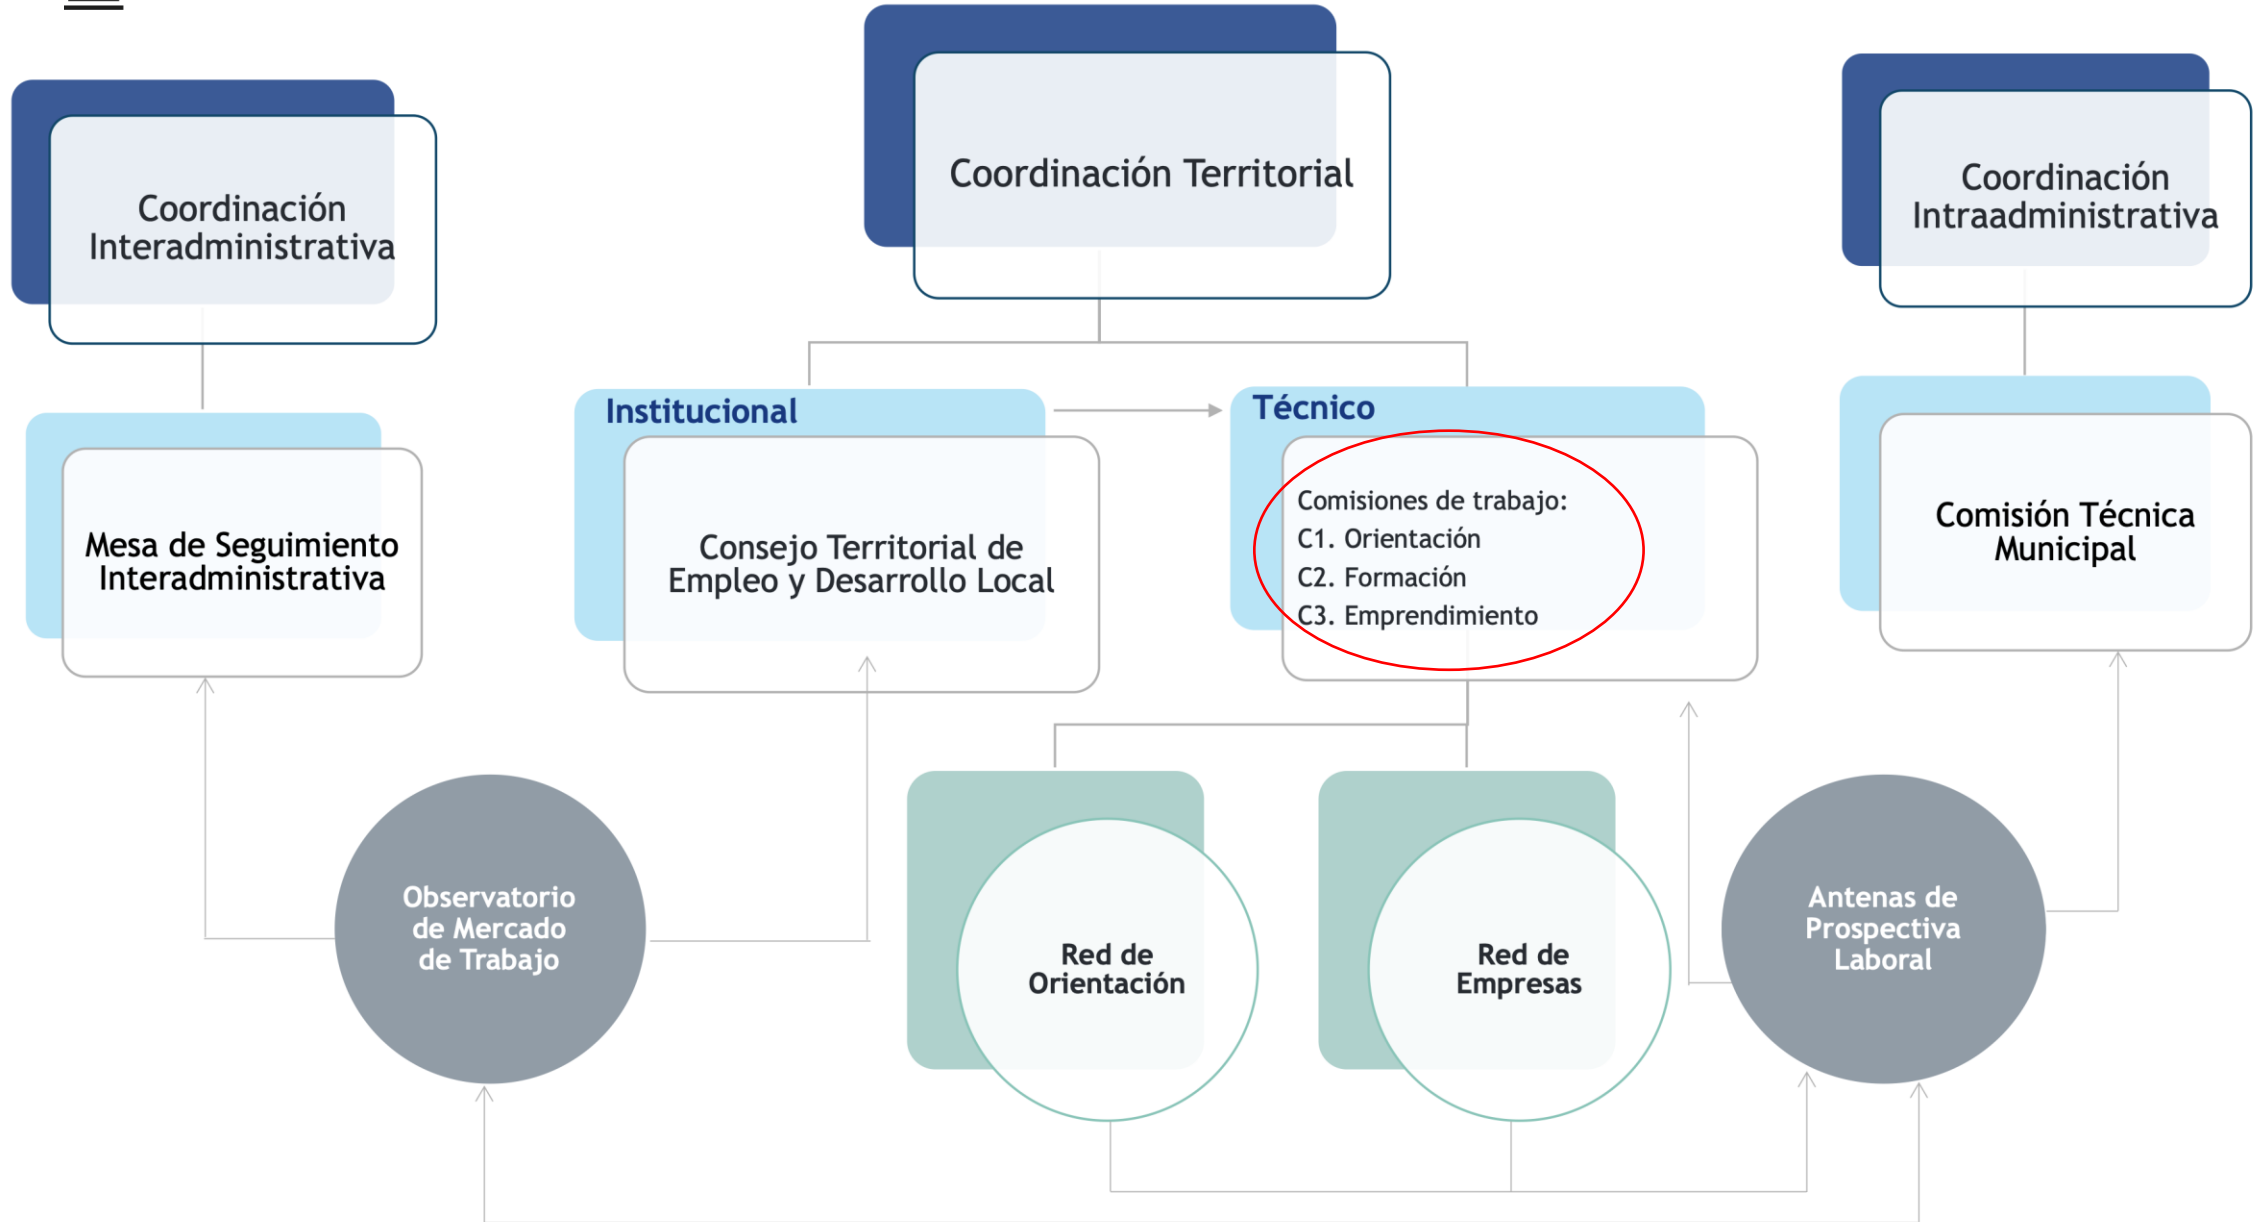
Coordinación Interadministrativa

Coordinación Territorial

Coordinación Intraadministrativa

Mesa de Seguimiento Interadministrativa

Institucional

Consejo Territorial de Empleo y Desarrollo Local

Técnico

Comisiones de trabajo:
C1. Orientación
C2. Formación
C3. Emprendimiento

Comisión Técnica Municipal

Observatorio de Mercado de Trabajo

Red de Orientación

Red de Empresas

Antenas de Prospectiva Laboral